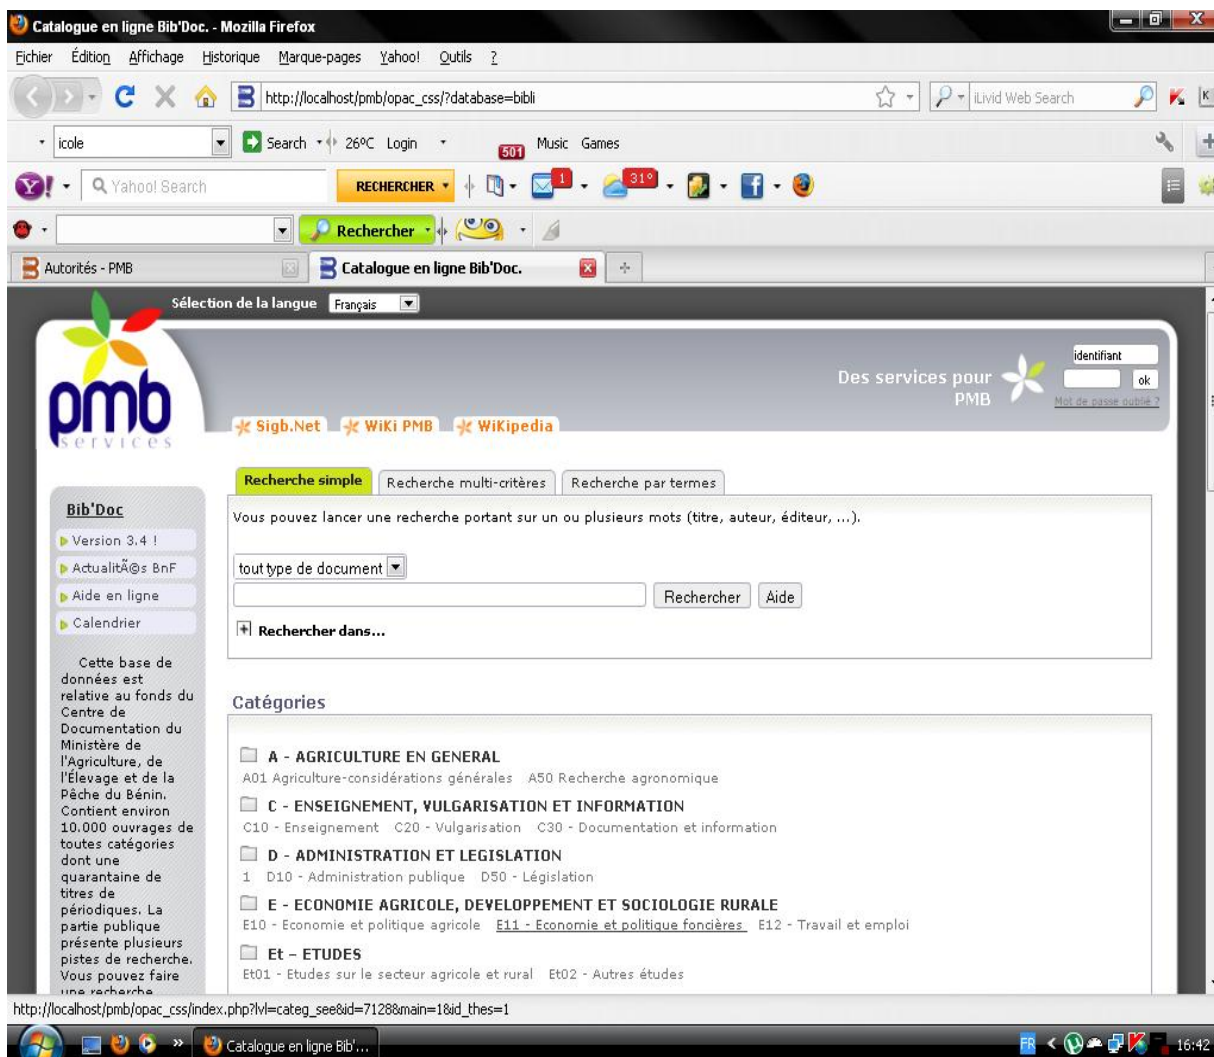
Catalogue en ligne Bib'Doc. - Mozilla Firefox

Fichier Édition Affichage Historique Marque-pages Yahoo! Outils ?

http://localhost/pmb/opac_css/?database=bibli

iLivid Web Search

icole Search 26ºC Login 501 Music Games

Yahoo! Search RECHERCHER 1 31°

Rechercher

Autorités - PMB

Catalogue en ligne Bib'Doc.

Sélection de la langue Français

pmb services

Des services pour PMB

identifiant

ok

Mot de passe oublié ?

Sigb.Net WiKi PMB WiKipedia

Recherche simple Recherche multi-critères Recherche par termes

Vous pouvez lancer une recherche portant sur un ou plusieurs mots (titre, auteur, éditeur, ...).

tout type de document

Rechercher Aide

Rechercher dans...

Bib'Doc

Version 3.4 !

ActualitÃ©s BnF

Aide en ligne

Calendrier

Cette base de données est relative au fonds du Centre de Documentation du Ministère de l'Agriculture, de l'Élevage et de la Pêche du Bénin. Contient environ 10.000 ouvrages de toutes catégories dont une quarantaine de titres de périodiques. La partie publique présente plusieurs pistes de recherche. Vous pouvez faire une recherche

Catégories

A - AGRICULTURE EN GENERAL

A01 Agriculture-considérations générales A50 Recherche agronomique

C - ENSEIGNEMENT, VULGARISATION ET INFORMATION

C10 - Enseignement C20 - Vulgarisation C30 - Documentation et information

D - ADMINISTRATION ET LEGISLATION

1 D10 - Administration publique D50 - Législation

E - ECONOMIE AGRICOLE, DEVELOPPEMENT ET SOCIOLOGIE RURALE

E10 - Economie et politique agricole E11 - Economie et politique foncières E12 - Travail et emploi

Et - ETUDES

Et01 - Etudes sur le secteur agricole et rural Et02 - Autres études

http://localhost/pmb/opac_css/index.php?lvl=categ_see&id=7128&main=1&id_thes=1

Catalogue en ligne Bib'...

FR 16:42